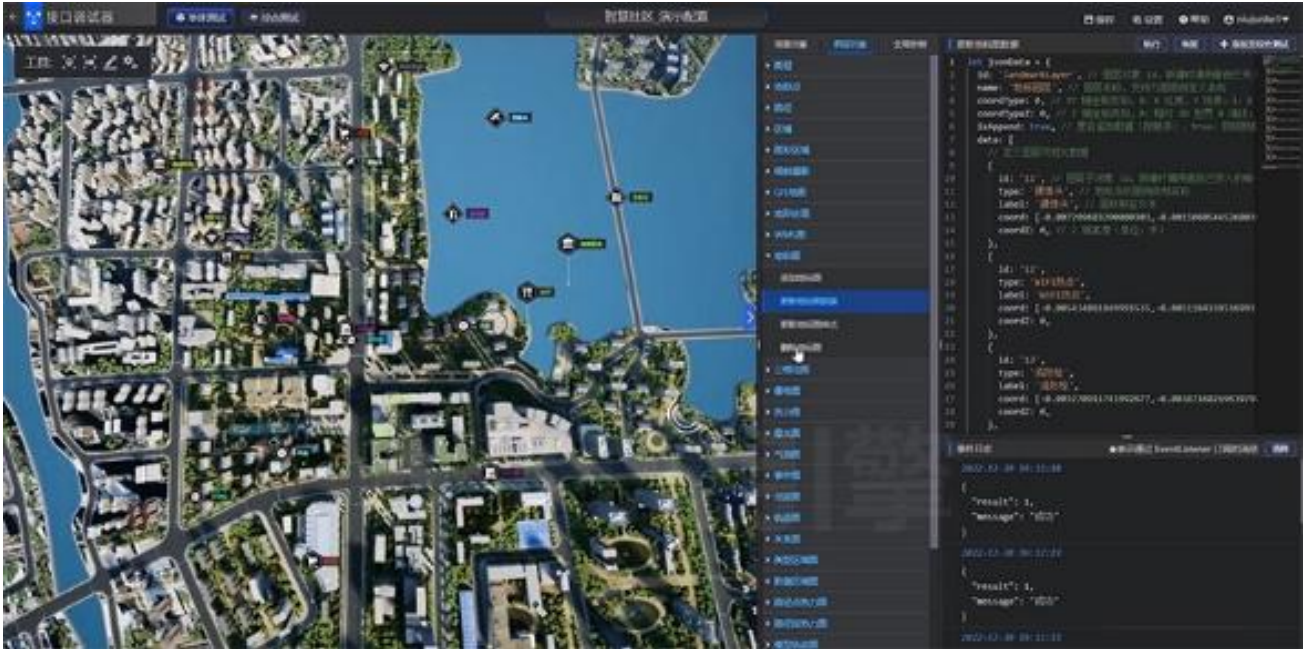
接口调试器

智慧社区_演示配置

工具

let jsonData = {
id:
name:
coordType: 0,
coordTypeZ: 0,
isAppend: true,
data: [
{
id:
type:
label:
coord:
coordZ: 0,
},
{
id:
type:
label:
coord:
coordZ: 0,
},
{
id:
type:
label:
coord:
coordZ: 0,
},

事件日志

{
"result": 1,
"message": "成功"
}
{
"result": 1,
"message": "成功"
}